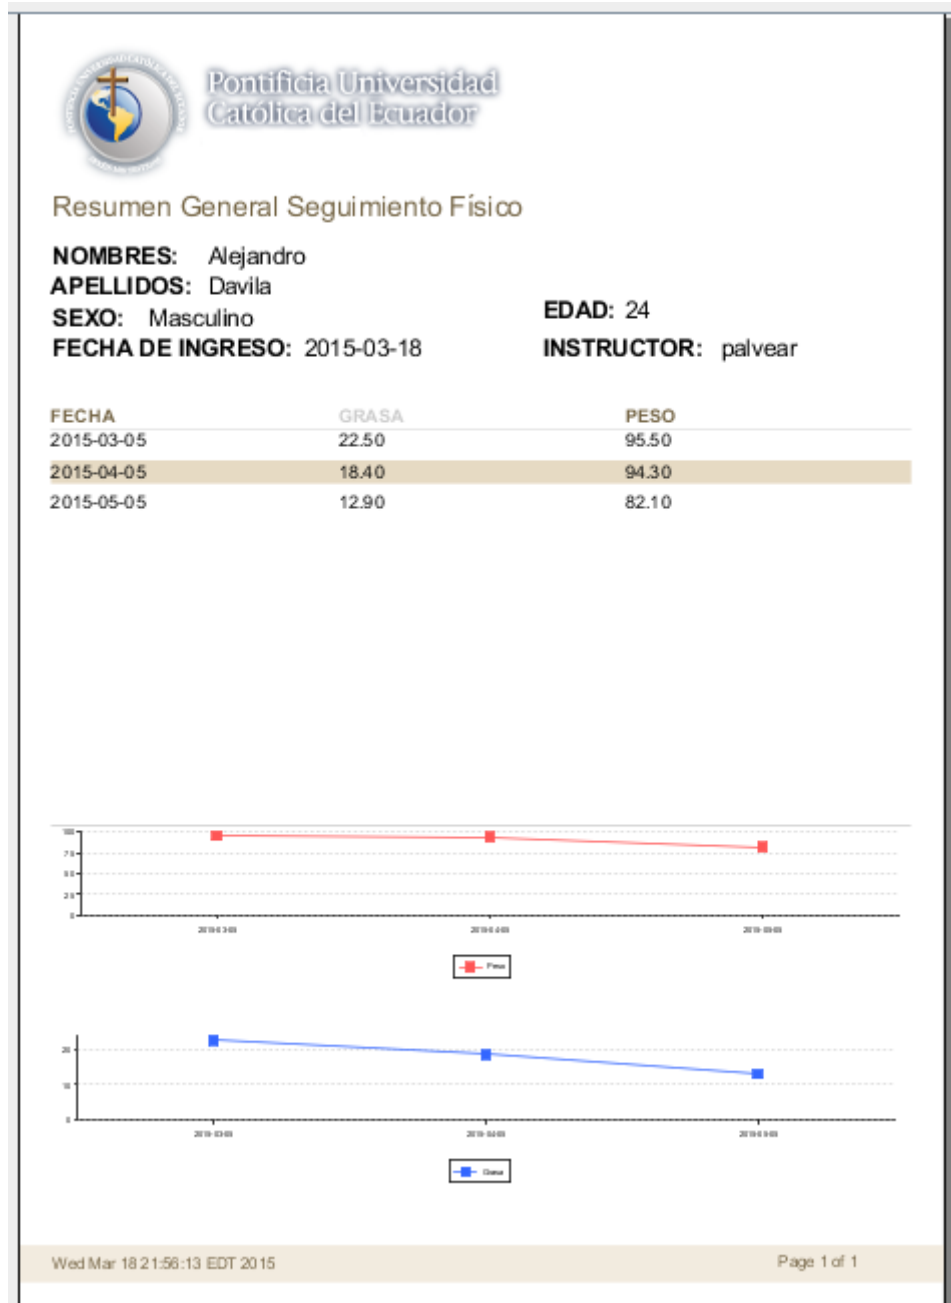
Pontificia Universidad Católica del Ecuador

Resumen General Seguimiento Físico

NOMBRES: Alejandro
APELLIDOS: Davila
SEXO: Masculino
FECHA DE INGRESO: 2015-03-18

EDAD: 24
INSTRUCTOR: palvear

| FECHA | GRASA | PESO |
|---|---|---|
| 2015-03-05 | 22.50 | 95.50 |
| 2015-04-05 | 18.40 | 94.30 |
| 2015-05-05 | 12.90 | 82.10 |

100
75
50
25
0
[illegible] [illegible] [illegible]
Peso

20
10
0
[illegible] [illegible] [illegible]
Grasa

Wed Mar 18 21:56:13 EDT 2015
Page 1 of 1